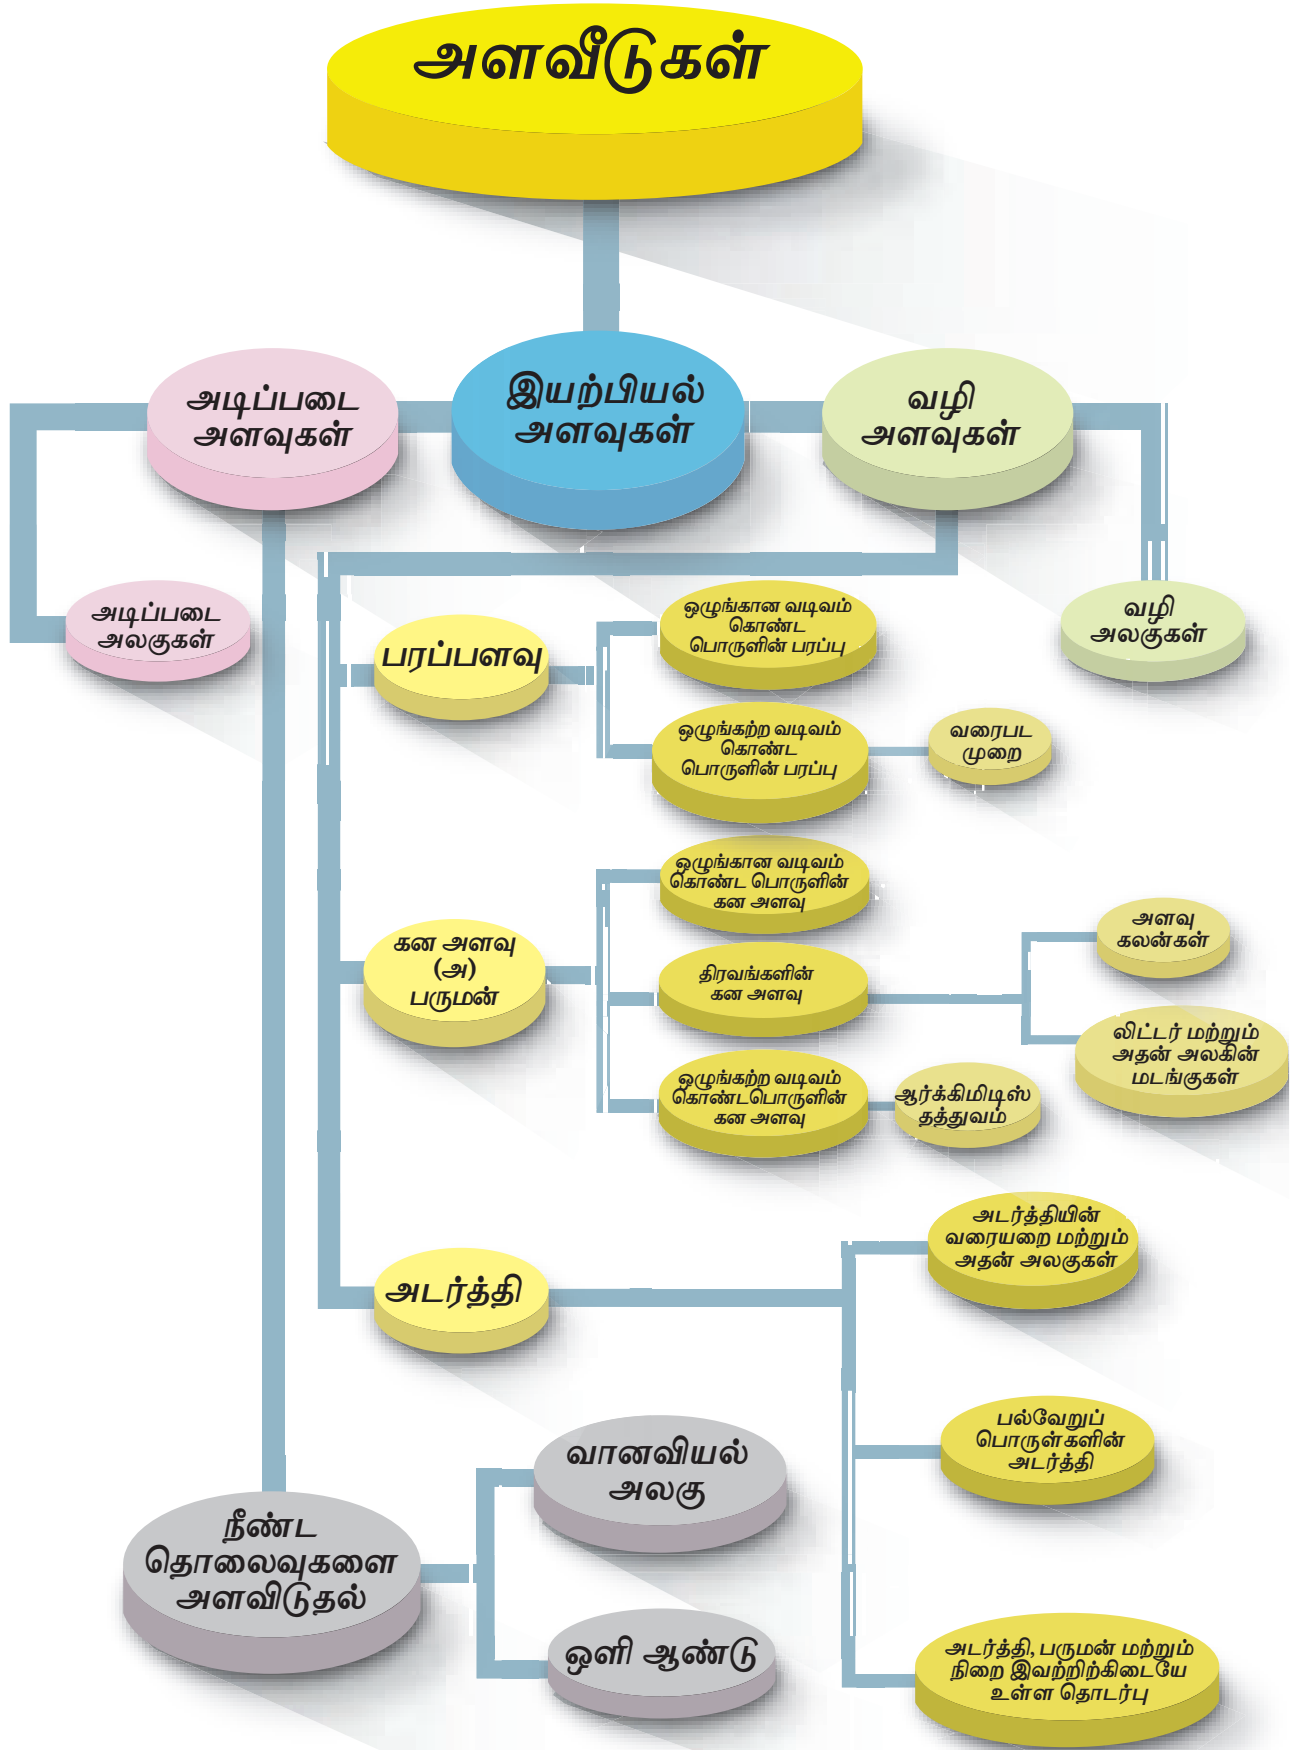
அளவீடுகள்

அடிப்படை அளவுகள்

இயற்பியல் அளவுகள்

வழி அளவுகள்

அடிப்படை அலகுகள்

வழி அலகுகள்

பரப்பளவு

ஒழுங்கான வடிவம் கொண்ட பொருளின் பரப்பு

ஒழுங்கற்ற வடிவம் கொண்ட பொருளின் பரப்பு

வரைபட முறை

கன அளவு (அ) பருமன்

ஒழுங்கான வடிவம் கொண்ட பொருளின் கன அளவு

திரவங்களின் கன அளவு

அளவு கலன்கள்

லிட்டர் மற்றும் அதன் அலகின் மடங்குகள்

ஒழுங்கற்ற வடிவம் கொண்டபொருளின் கன அளவு

ஆர்க்கிமிடிஸ் தத்துவம்

அடர்த்தி

அடர்த்தியின் வரையறை மற்றும் அதன் அலகுகள்

பல்வேறுப் பொருள்களின் அடர்த்தி

அடர்த்தி, பருமன் மற்றும் நிறை இவற்றிற்கிடையே உள்ள தொடர்பு

நீண்ட தொலைவுகளை அளவிடுதல்

வானவியல் அலகு

ஒளி ஆண்டு